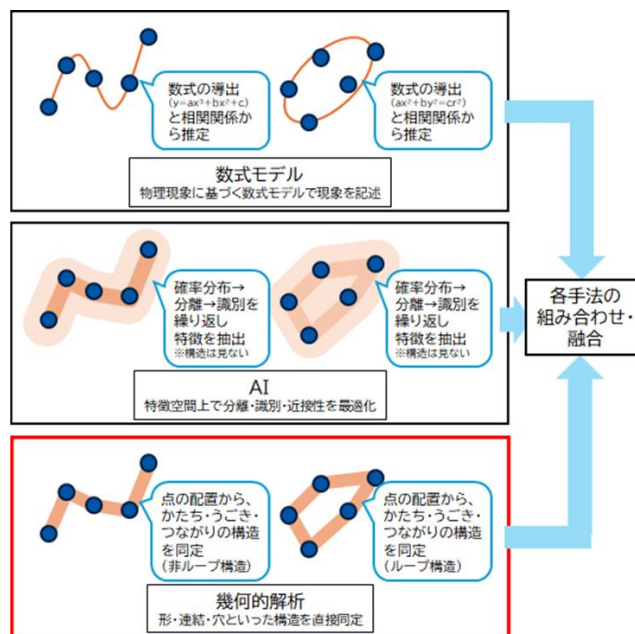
数式の導出 $(y=ax^3+bx^2+c)$ と相関関係から推定

数式の導出 $(ax^2+by^2=cr^2)$ と相関関係から推定

数式モデル
物理現象に基づく数式モデルで現象を記述

確率分布→分離→識別を繰り返し特徴を抽出
※構造は見ない

確率分布→分離→識別を繰り返し特徴を抽出
※構造は見ない

AI
特徴空間上で分離・識別・近接性を最適化

点の配置から、かたち・うごき・つながりの構造を同定
(非ループ構造)

点の配置から、かたち・うごき・つながりの構造を同定
(ループ構造)

幾何的解析
形・連結・穴といった構造を直接同定

各手法の組み合わせ・融合